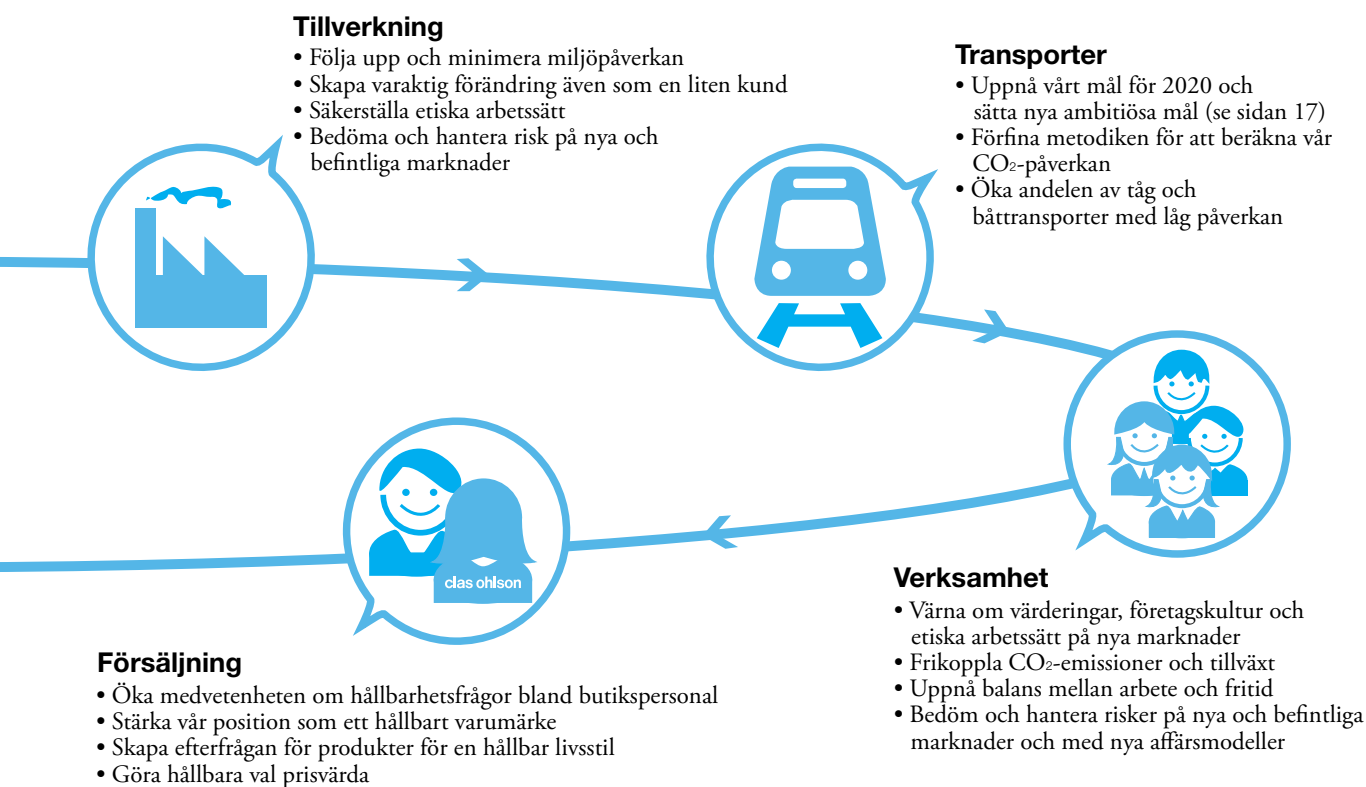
Tillverkning
• Följa upp och minimera miljöpåverkan
• Skapa varaktig förändring även som en liten kund
• Säkerställa etiska arbetssätt
• Bedöma och hantera risk på nya och befintliga marknader

Transporter
• Uppnå vårt mål för 2020 och sätta nya ambitiösa mål (se sidan 17)
• Förfina metodiken för att beräkna vår $CO_2$-påverkan
• Öka andelen av tåg och båttransporter med låg påverkan

clas ohlson

Verksamhet
• Värna om värderingar, företagskultur och etiska arbetssätt på nya marknader
• Frikoppla $CO_2$-emissioner och tillväxt
• Uppnå balans mellan arbete och fritid
• Bedöm och hantera risker på nya och befintliga marknader och med nya affärsmodeller

Försäljning
• Öka medvetenheten om hållbarhetsfrågor bland butikspersonal
• Stärka vår position som ett hållbart varumärke
• Skapa efterfrågan för produkter för en hållbar livsstil
• Göra hållbara val prisvärda